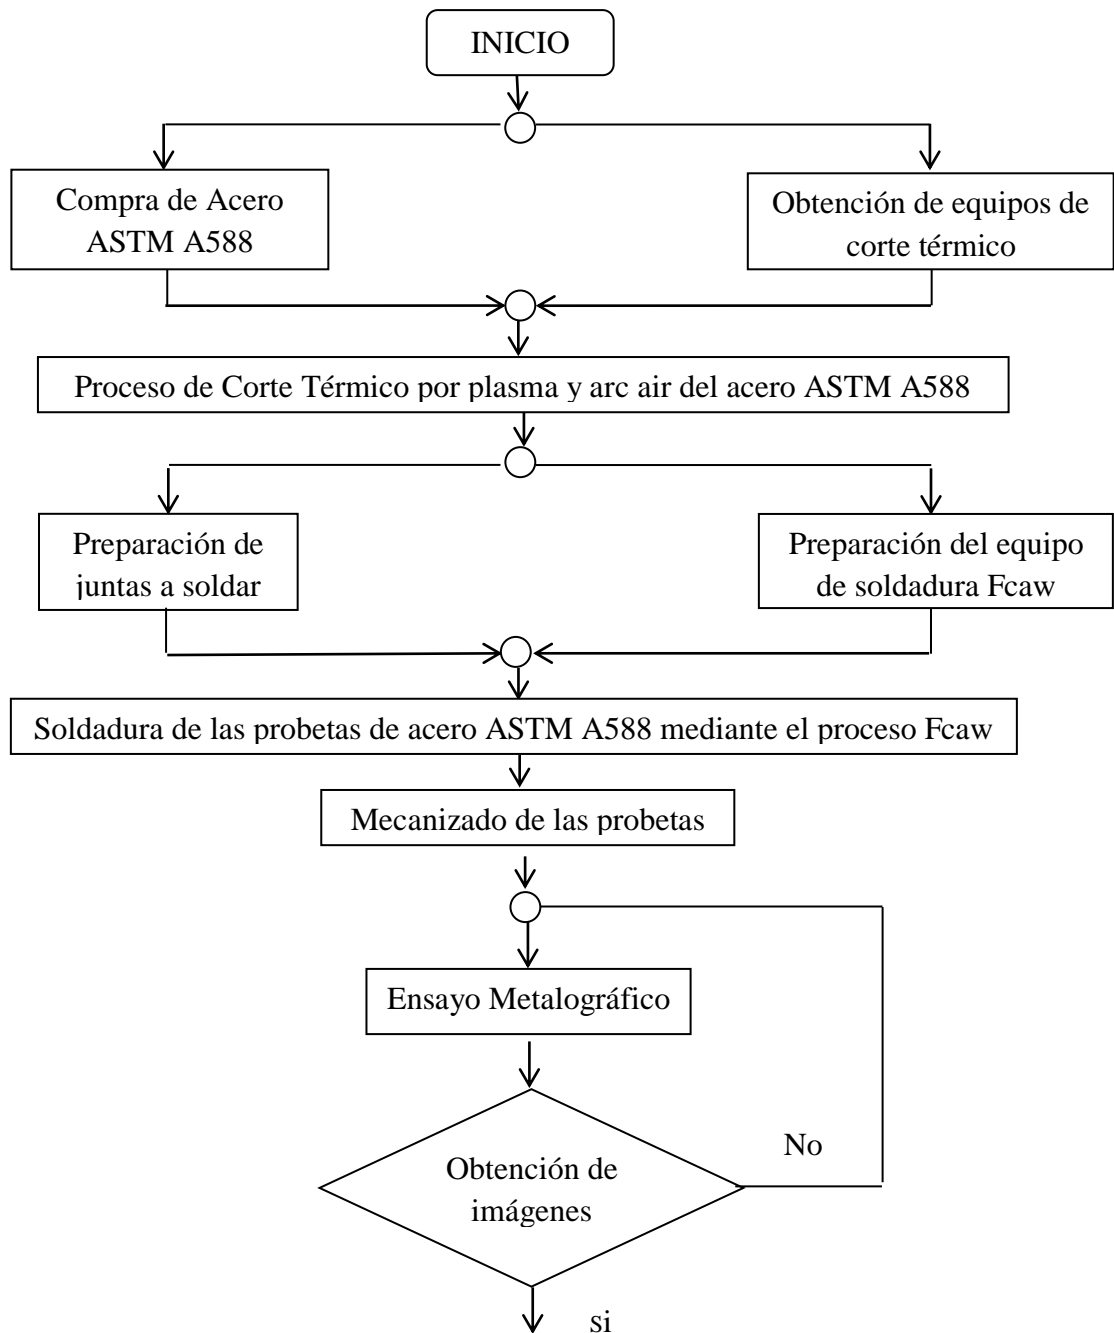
INICIO

Compra de Acero ASTM A588

Obtención de equipos de corte térmico

Proceso de Corte Térmico por plasma y arc air del acero ASTM A588

Preparación de juntas a soldar

Preparación del equipo de soldadura Fcaw

Soldadura de las probetas de acero ASTM A588 mediante el proceso Fcaw

Mecanizado de las probetas

Ensayo Metalográfico

Obtención de imágenes

No

si